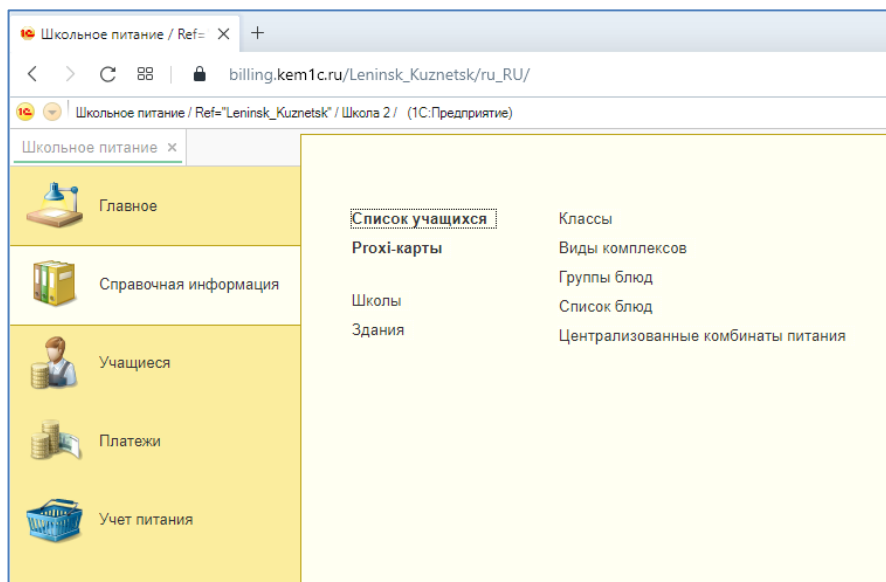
1С Школьное питание / Ref= ×  +

billing.kem1c.ru/Leninsk_Kuznetsk/ru_RU/

1С Школьное питание / Ref="Leninsk_Kuznetsk" / Школа 2 / (1С:Предприятие)

Школьное питание ×

Главное

Справочная информация

Учащиеся

Платежи

Учет питания

Список учащихся
Proxi-карты

Школы
Здания

Классы
Виды комплексов
Группы блюд
Список блюд
Централизованные комбинаты питания